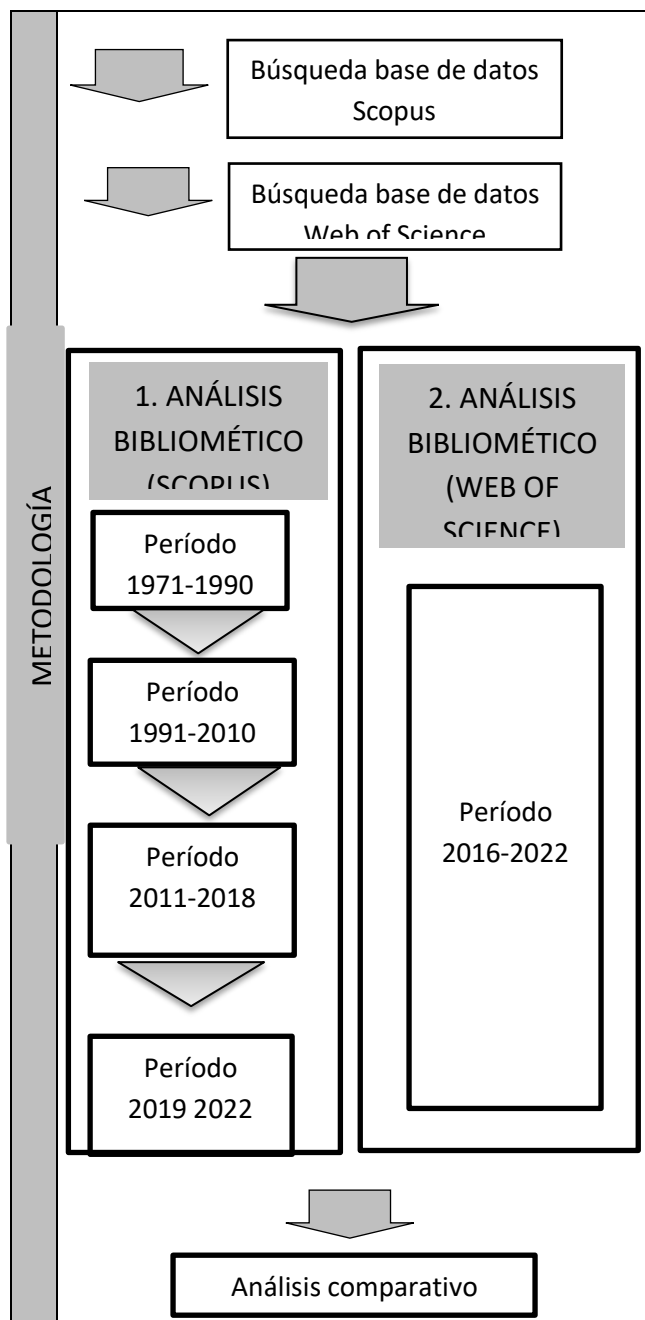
METODOLOGÍA

Búsqueda base de datos Scopus

Búsqueda base de datos Web of Science

1. ANÁLISIS BIBLIOMÉTICO (SCOPUS)

Período 1971-1990

Período 1991-2010

Período 2011-2018

Período 2019 2022

2. ANÁLISIS BIBLIOMÉTICO (WEB OF SCIENCE)

Período 2016-2022

Análisis comparativo